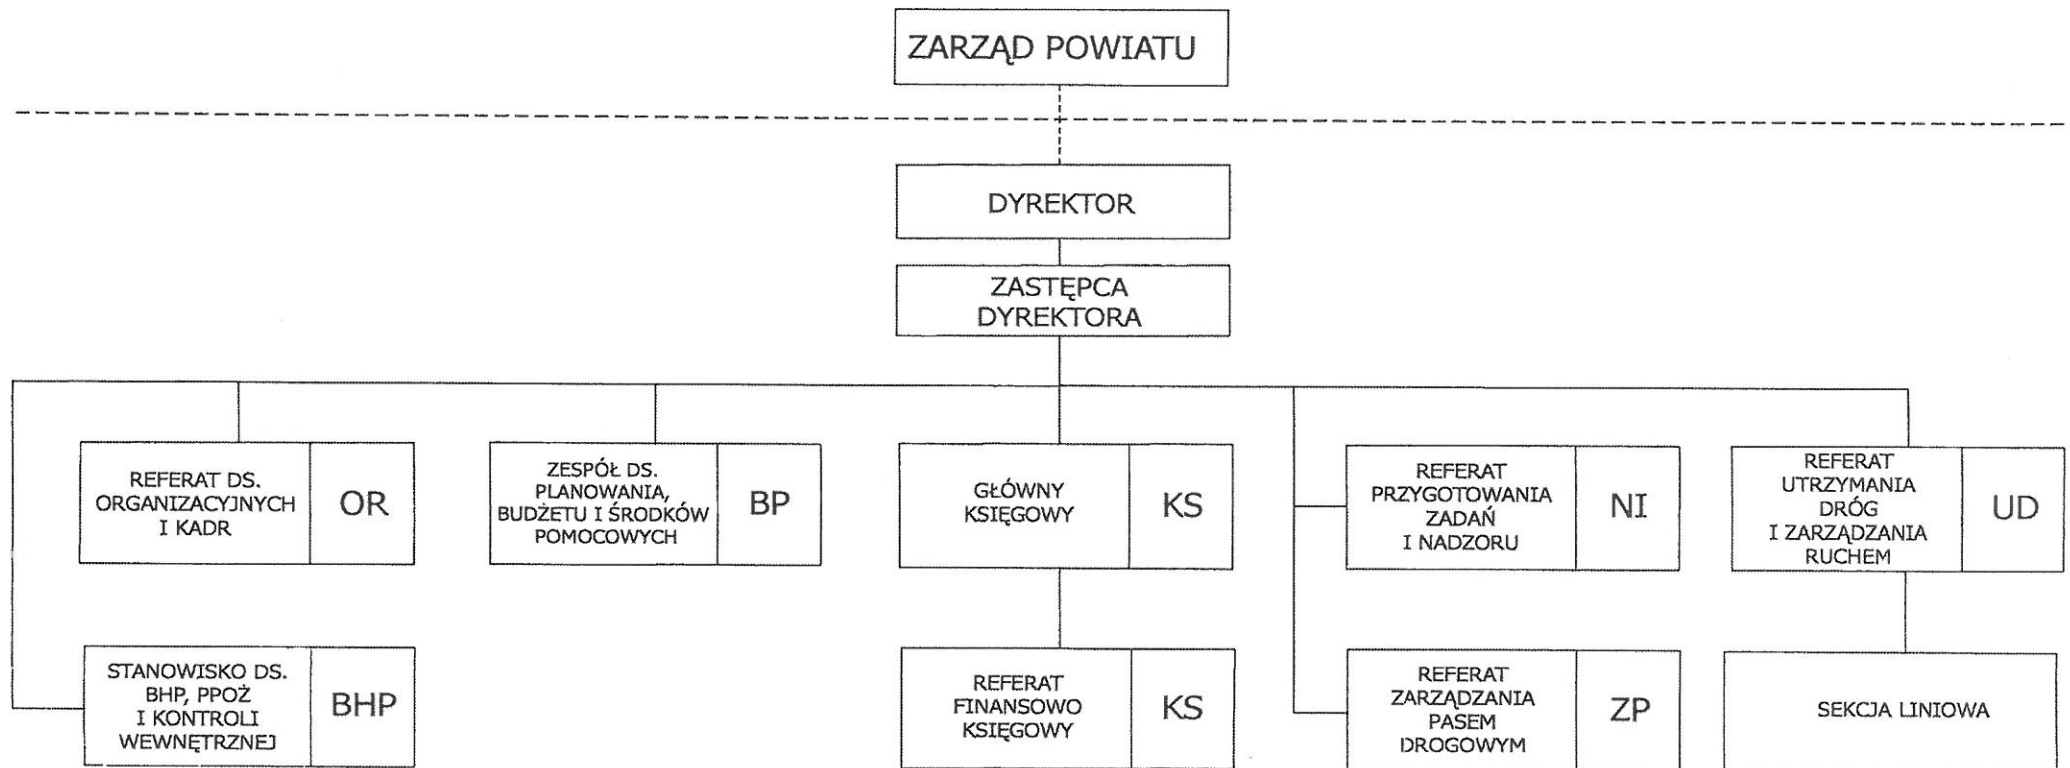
ZARZĄD POWIATU

DYREKTOR

ZASTĘPCA DYREKTORA

REFERAT DS. ORGANIZACYJNYCH I KADR
OR

ZESPÓŁ DS. PLANOWANIA, BUDŻETU I ŚRODKÓW POMOCOWYCH
BP

GŁÓWNY KSIĘGOWY
KS

REFERAT PRZYGOTOWANIA ZADAŃ I NADZORU
NI

REFERAT UTRZYMANIA DRÓG I ZARZĄDZANIA RUCHEM
UD

STANOWISKO DS. BHP, PPOŻ I KONTROLI WEWNĘTRZNEJ
BHP

REFERAT FINANSOWO KSIĘGOWY
KS

REFERAT ZARZĄDZANIA PASEM DROGOWYM
ZP

SEKCJA LINIOWA